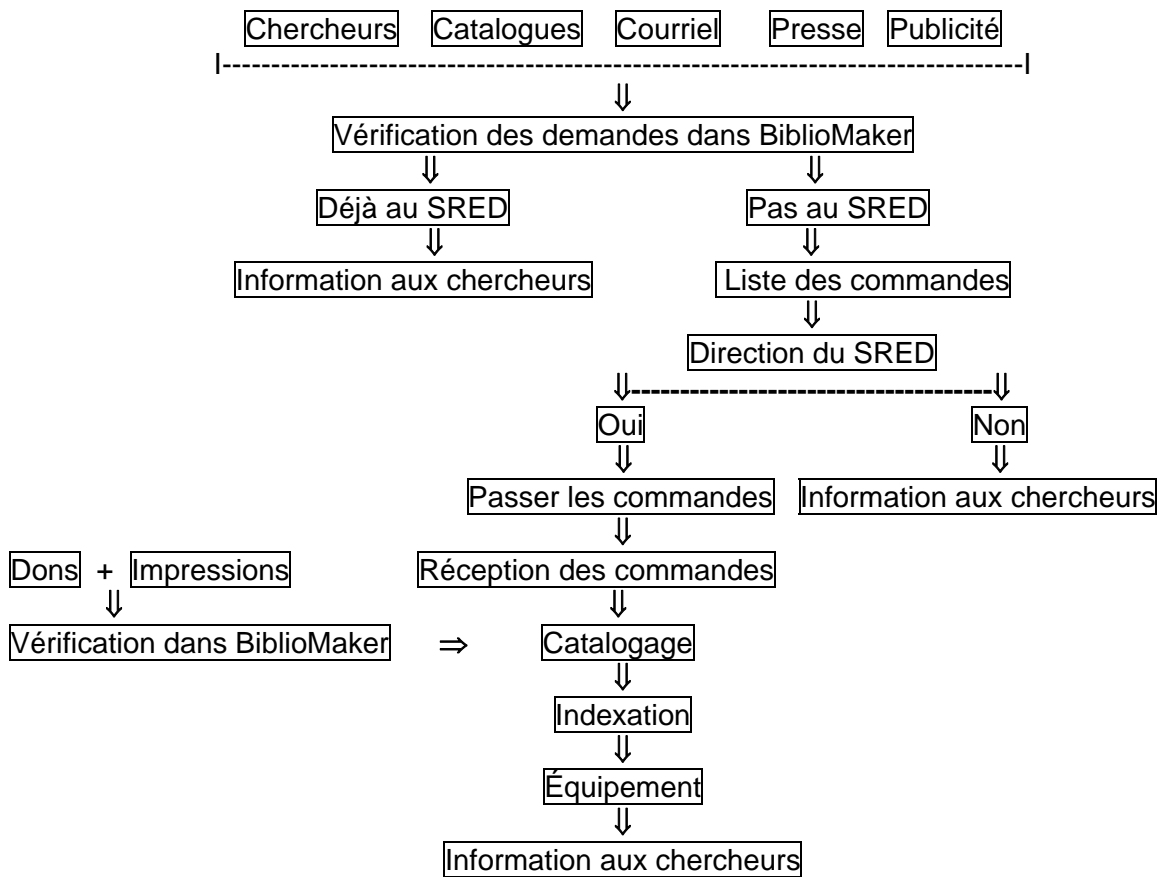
Chercheurs Catalogues Courriel Presse Publicité

Vérification des demandes dans BiblioMaker

Déjà au SRED

Information aux chercheurs

Pas au SRED

Liste des commandes

Direction du SRED

Oui

Passer les commandes

Réception des commandes

Non

Information aux chercheurs

Dons + Impressions

Vérification dans BiblioMaker ⇒

Catalogage

Indexation

Équipement

Information aux chercheurs